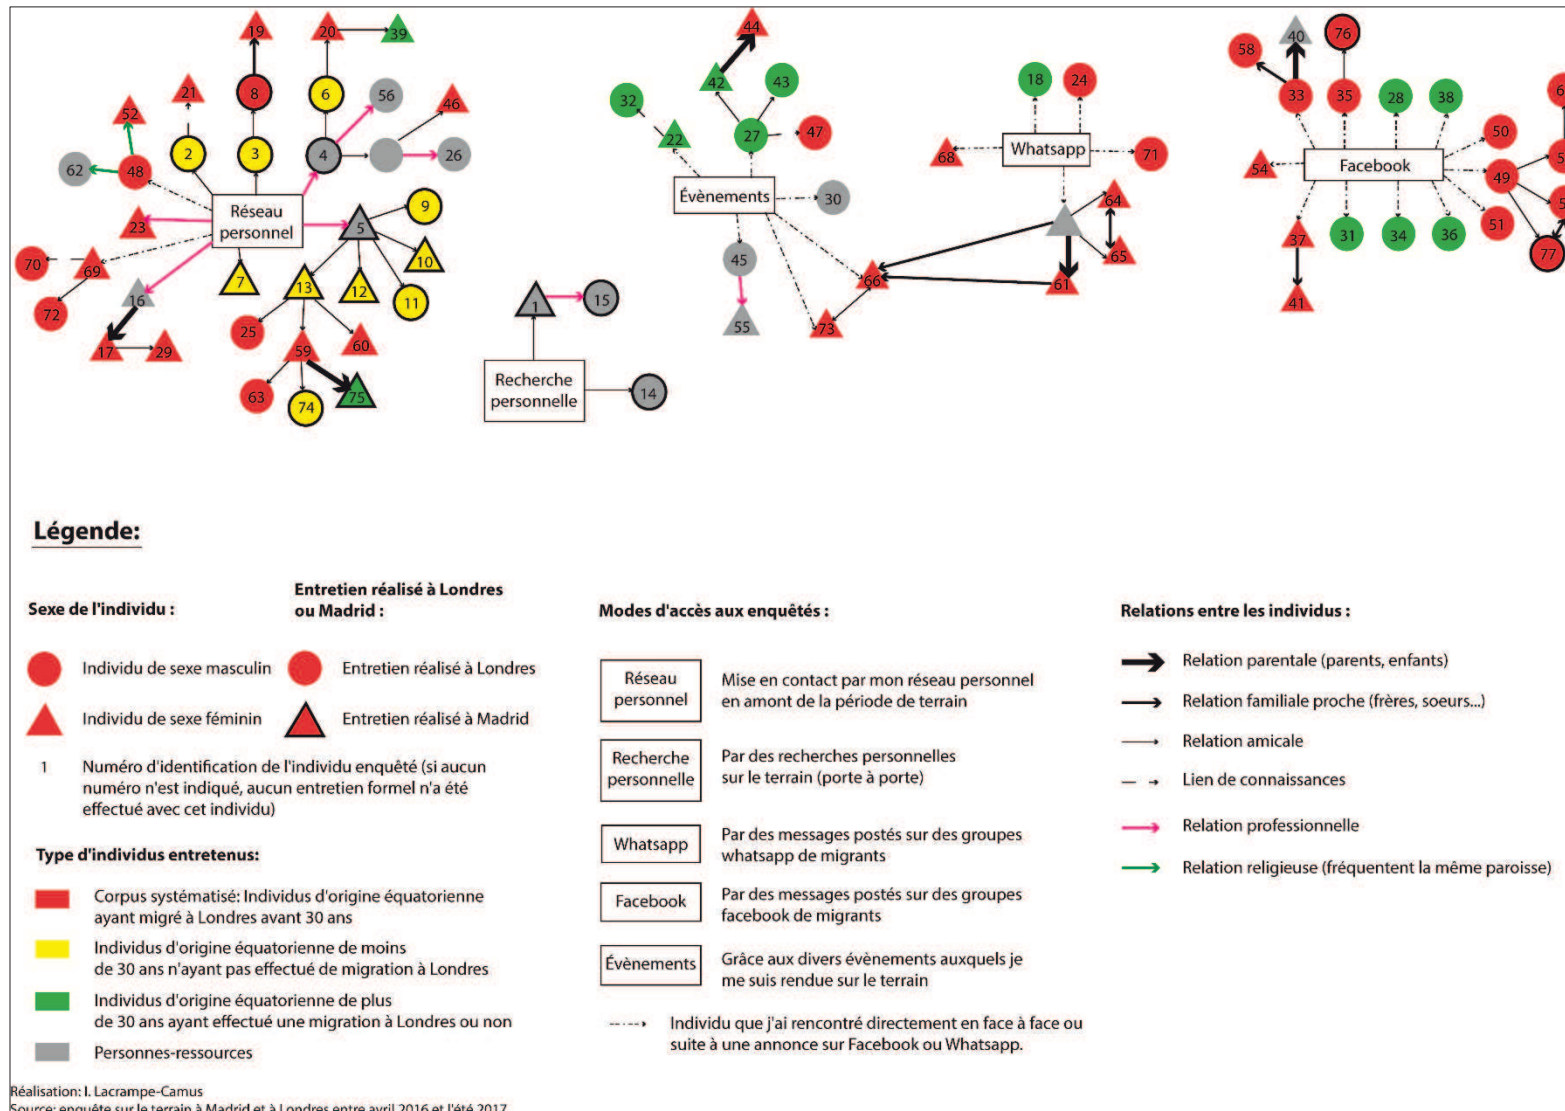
19 20 39 8 21 6 56 52 46 2 3 4 62 48 26 9 Réseau personnel 23 5 10 70 69 16 7 13 12 11 72 25 60 17 29 59 63 74 75

44 32 42 43 22 27 47 Évènements 30 45 55 73 18 24 68 Whatsapp 71 64 65 66 61

1 15 Recherche personnelle 14

58 40 76 33 35 28 38 50 54 Facebook 49 37 31 34 36 51 77 41

Légende:

Sexe de l'individu :

Individu de sexe masculin

Individu de sexe féminin

Entretien réalisé à Londres ou Madrid :

Entretien réalisé à Londres

Entretien réalisé à Madrid

1 Numéro d'identification de l'individu enquêté (si aucun numéro n'est indiqué, aucun entretien formel n'a été effectué avec cet individu)

Type d'individus entretenus:

Corpus systématisé: Individus d'origine équatorienne ayant migré à Londres avant 30 ans

Individus d'origine équatorienne de moins de 30 ans n'ayant pas effectué de migration à Londres

Individus d'origine équatorienne de plus de 30 ans ayant effectué une migration à Londres ou non

Personnes-ressources

Modes d'accès aux enquêtés :

Réseau personnel — Mise en contact par mon réseau personnel en amont de la période de terrain

Recherche personnelle — Par des recherches personnelles sur le terrain (porte à porte)

Whatsapp — Par des messages postés sur des groupes whatsapp de migrants

Facebook — Par des messages postés sur des groupes facebook de migrants

Évènements — Grâce aux divers évènements auxquels je me suis rendue sur le terrain

Individu que j'ai rencontré directement en face à face ou suite à une annonce sur Facebook ou Whatsapp.

Relations entre les individus :

Relation parentale (parents, enfants)

Relation familiale proche (frères, soeurs...)

Relation amicale

Lien de connaissances

Relation professionnelle

Relation religieuse (fréquentent la même paroisse)

Réalisation: I. Lacrampe-Camus
Source: enquête sur le terrain à Madrid et à Londres entre avril 2016 et l'été 2017